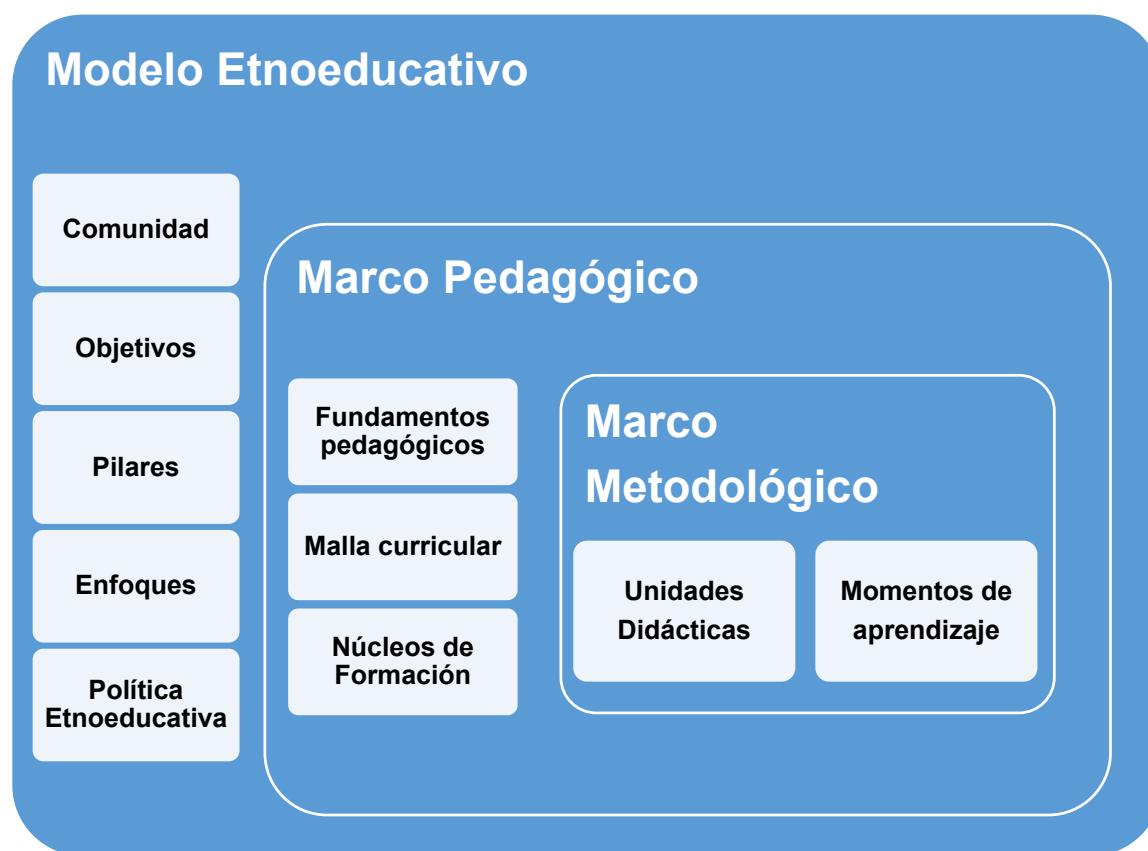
Modelo Etnoeducativo

Comunidad

Objetivos

Pilares

Enfoques

Política Etnoeducativa

Marco Pedagógico

Fundamentos pedagógicos

Malla curricular

Núcleos de Formación

Marco Metodológico

Unidades Didácticas

Momentos de aprendizaje